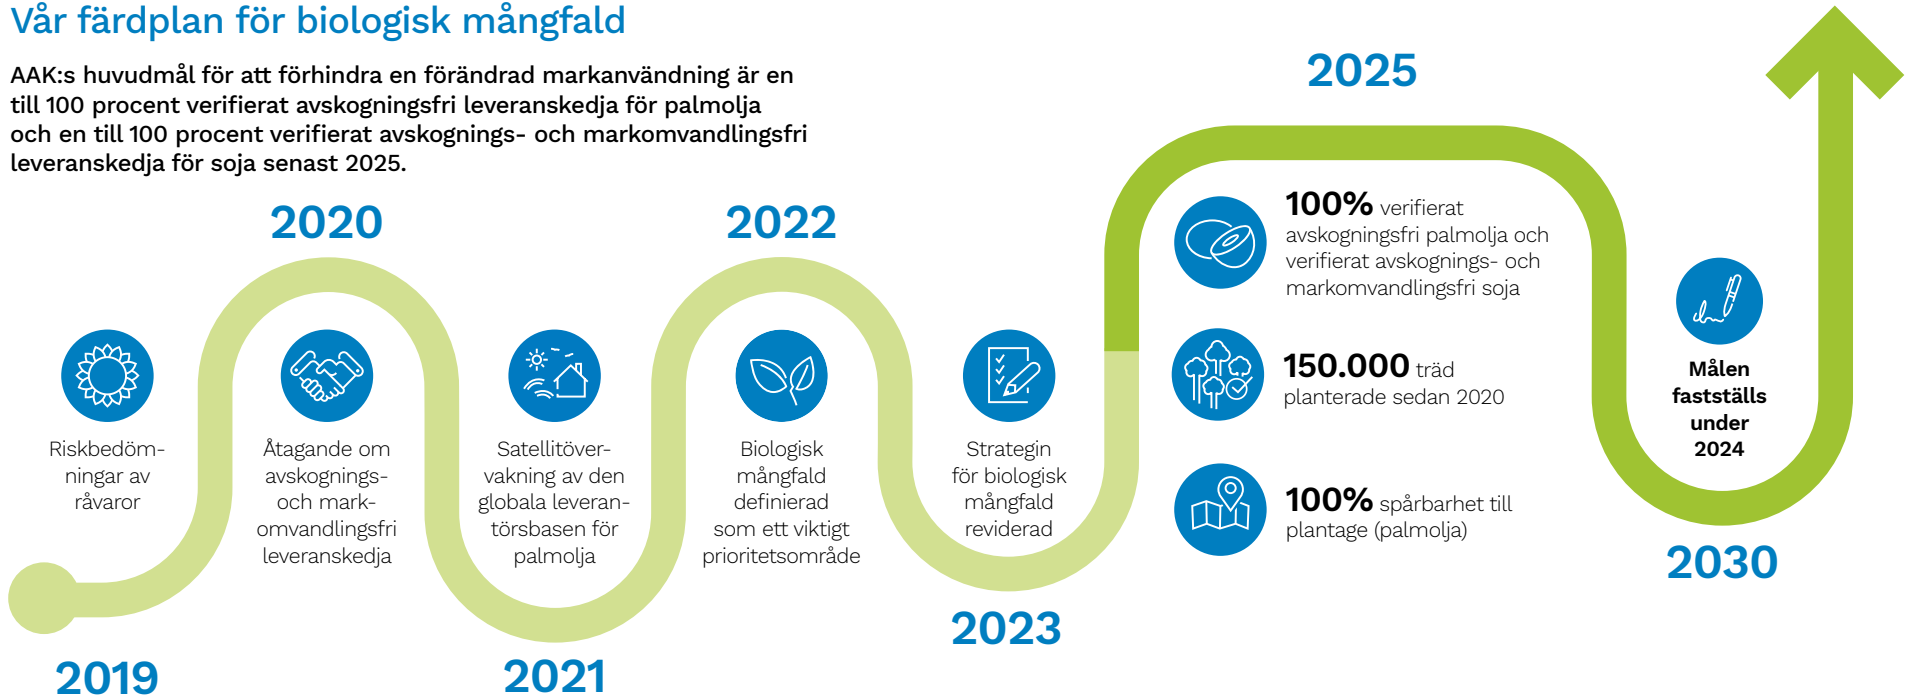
Vår färdplan för biologisk mångfald

AAK:s huvudmål för att förhindra en förändrad markanvändning är en till 100 procent verifierat avskogningsfri leveranskedja för palmolja och en till 100 procent verifierat avskognings- och markomvandlingsfri leveranskedja för soja senast 2025.

2019

Riskbedömningar av råvaror

2020

Åtagande om avskognings- och markomvandlingsfri leveranskedja

2021

Satellitövervakning av den globala leverantörsbasen för palmolja

2022

Biologisk mångfald definierad som ett viktigt prioritetsområde

2023

Strategin för biologisk mångfald reviderad

2025

100% verifierat avskogningsfri palmolja och verifierat avskognings- och markomvandlingsfri soja

150.000 träd planterade sedan 2020

100% spårbarhet till plantage (palmolja)

Målen fastställs under 2024

2030